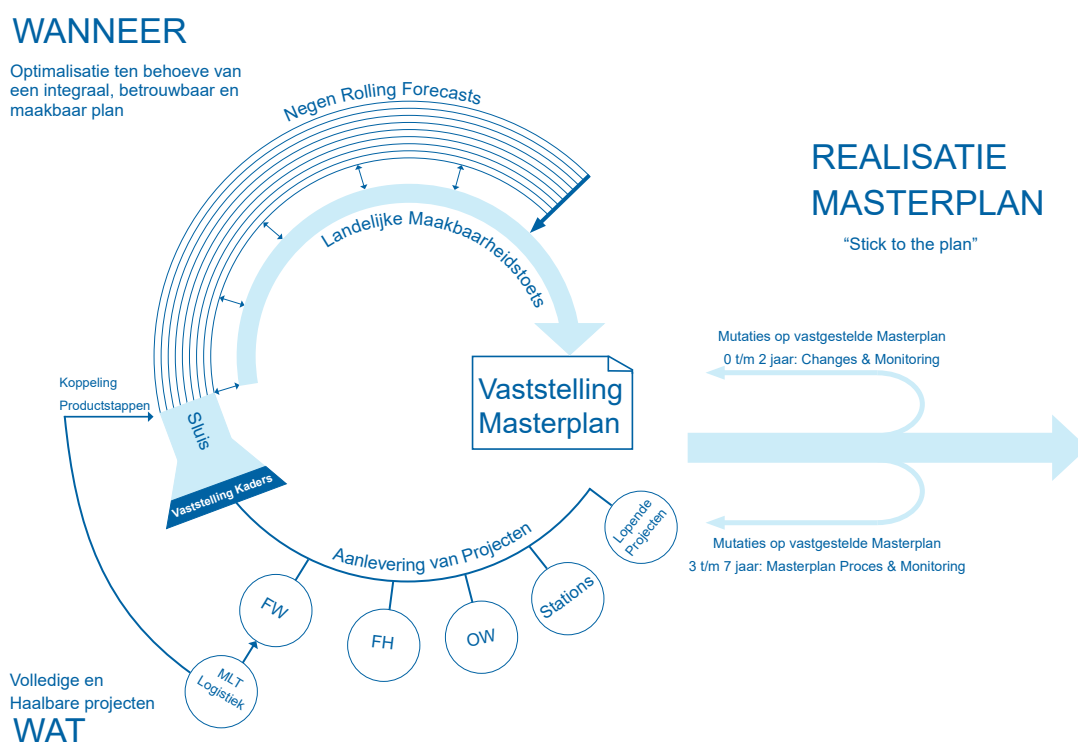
WANNEER

Optimalisatie ten behoeve van een integraal, betrouwbaar en maakbaar plan

Negen Rolling Forecasts

Landelijke Maakbaarheidstoets

REALISATIE MASTERPLAN

"Stick to the plan"

Vaststelling Masterplan

Mutaties op vastgestelde Masterplan
0 t/m 2 jaar: Changes & Monitoring

Koppeling Productstappen

Sluis

Vaststelling Kaders

Lopende Projecten

Aanlevering van Projecten

Mutaties op vastgestelde Masterplan
3 t/m 7 jaar: Masterplan Proces & Monitoring

FW

FH

OW

Stations

MLT Logistiek

Volledige en Haalbare projecten

WAT